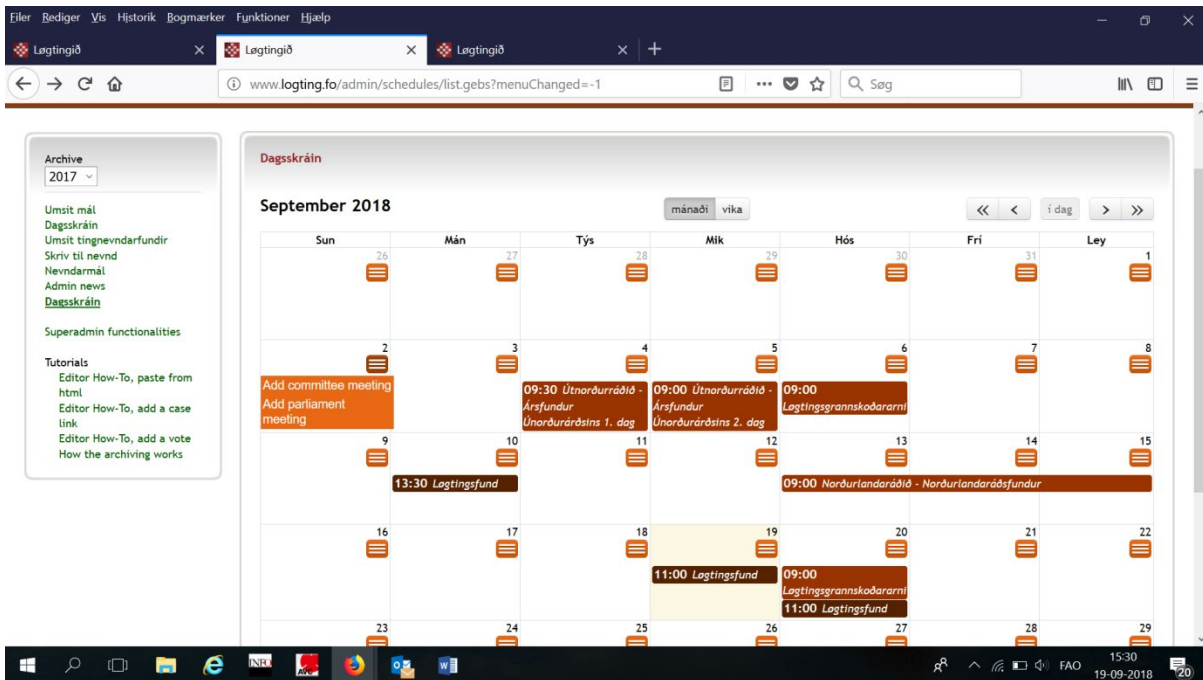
Filer Rediger Vis Historik Bogmærker Funktioner Hjælp

Løgtingið × Løgtingið × Løgtingið × +

www.logting.fo/admin/schedules/list.gebs?menuChanged=-1

Søg

Archive
2017

Umsit mál
Dagsskráin
Umsit tingnevndarfundir
Skriv til nevnd
Nevndarmál
Admin news
Dagsskráin

Superadmin functionalities

Tutorials
Editor How-To, paste from html
Editor How-To, add a case link
Editor How-To, add a vote
How the archiving works

Dagsskráin

September 2018

mánaði vika

« ‹ í dag › »

| Sun | Mán | Týs | Mik | Hós | Frí | Ley |
|---|---|---|---|---|---|---|
| 26 | 27 | 28 | 29 | 30 | 31 | 1 |
| 2 Add committee meeting Add parliament meeting | 3 | 4 09:30 Útnorðurráðið - Ársfundur Únorðurárðsins 1. dag | 5 09:00 Útnorðurráðið - Ársfundur Únorðurárðsins 2. dag | 6 09:00 Løgtingsgrannskoðararni | 7 | 8 |
| 9 | 10 13:30 Løgtingsfund | 11 | 12 | 13 09:00 Norðurlandaráðið - Norðurlandaráðsfundur | 14 | 15 |
| 16 | 17 | 18 | 19 11:00 Løgtingsfund | 20 09:00 Løgtingsgrannskoðararni 11:00 Løgtingsfund | 21 | 22 |
| 23 | 24 | 25 | 26 | 27 | 28 | 29 |

FAO 15:30 19-09-2018 20